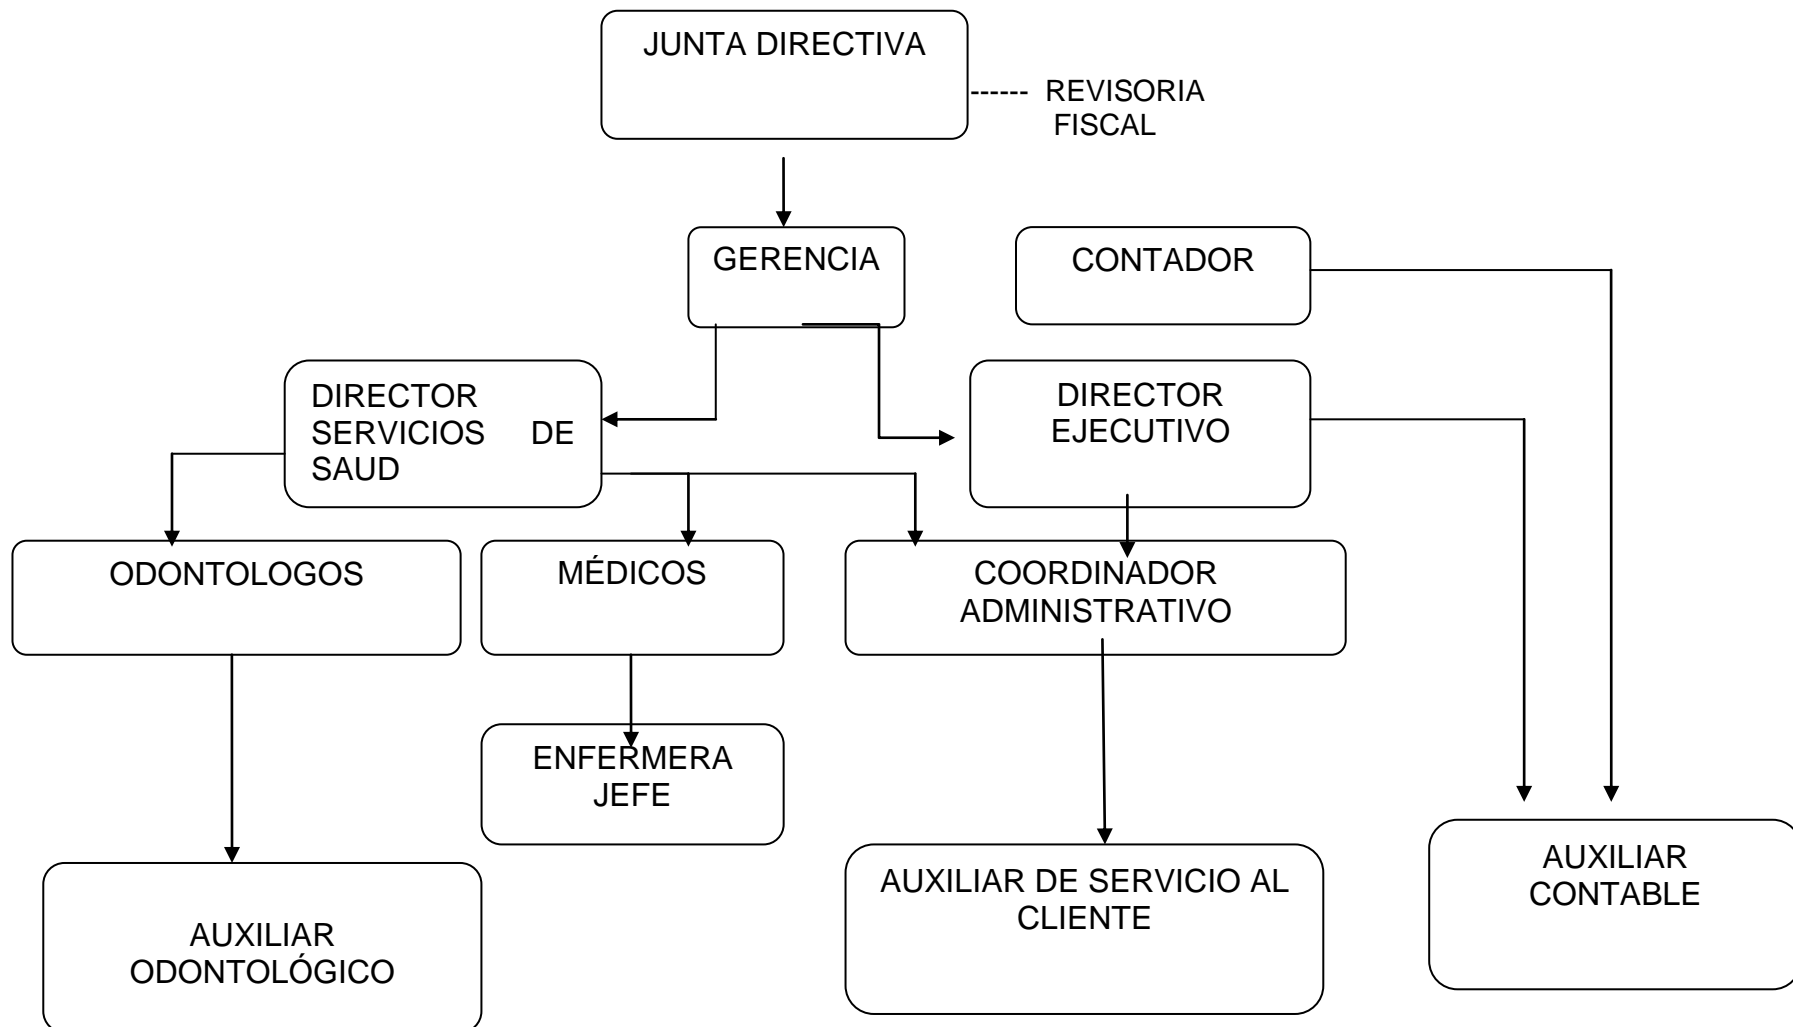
JUNTA DIRECTIVA

------ REVISORIA FISCAL

GERENCIA

CONTADOR

DIRECTOR SERVICIOS DE SAUD

DIRECTOR EJECUTIVO

ODONTOLOGOS

MÉDICOS

COORDINADOR ADMINISTRATIVO

ENFERMERA JEFE

AUXILIAR ODONTOLÓGICO

AUXILIAR DE SERVICIO AL CLIENTE

AUXILIAR CONTABLE